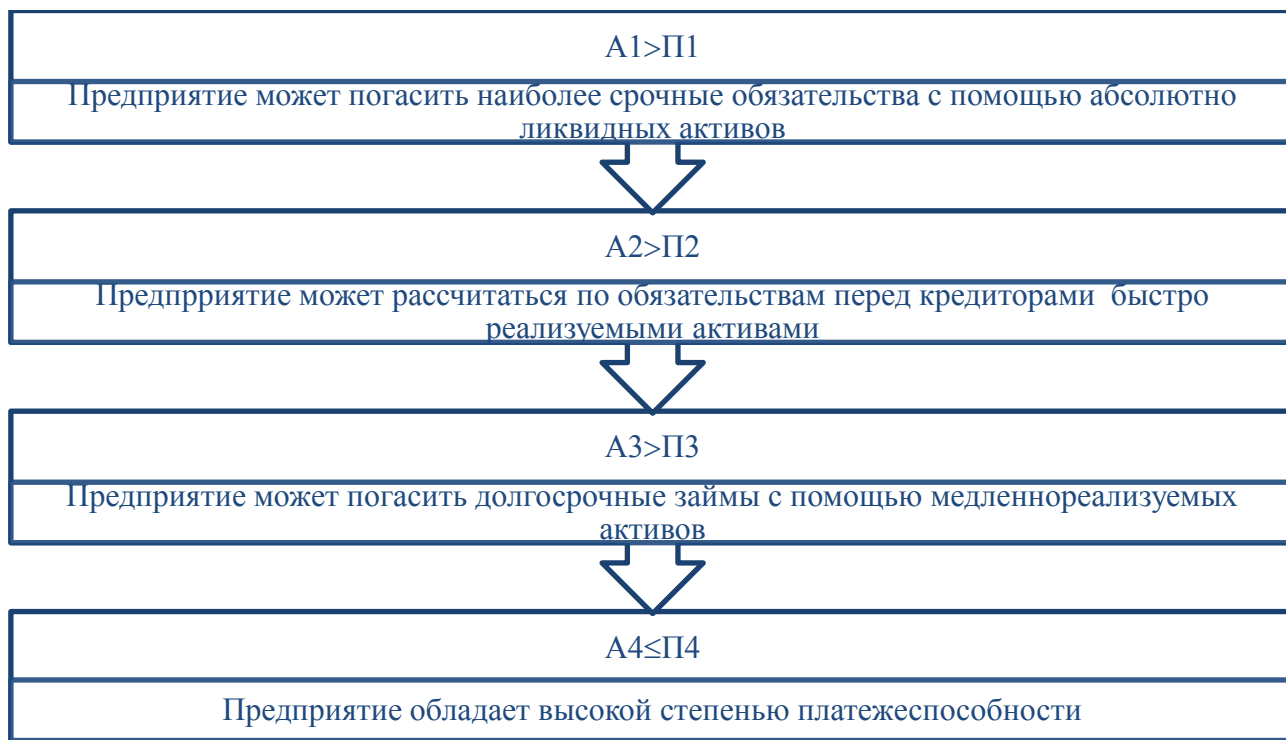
А1>П1

Предприятие может погасить наиболее срочные обязательства с помощью абсолютно ликвидных активов

А2>П2

Предпрриятие может рассчитаться по обязательствам перед кредиторами быстро реализуемыми активами

А3>П3

Предприятие может погасить долгосрочные займы с помощью медленнореализуемых активов

А4≤П4

Предприятие обладает высокой степенью платежеспособности